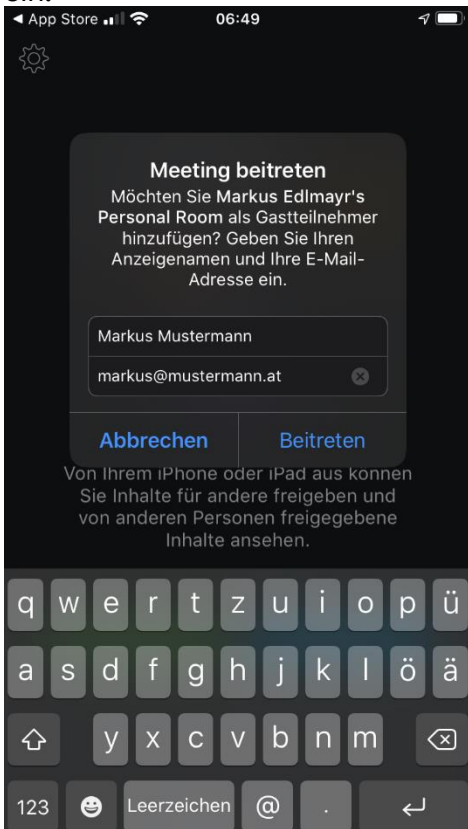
◀ App Store 06:49

Meeting beitreten

Möchten Sie Markus Edlmayr's Personal Room als Gastteilnehmer hinzufügen? Geben Sie Ihren Anzeigenamen und Ihre E-Mail-Adresse ein.

Markus Mustermann

markus@mustermann.at

Abbrechen Beitreten

Von Ihrem iPhone oder iPad aus können Sie Inhalte für andere freigeben und von anderen Personen freigegebene Inhalte ansehen.

q w e r t z u i o p ü
a s d f g h j k l ö ä
y x c v b n m
123 Leerzeichen @ .